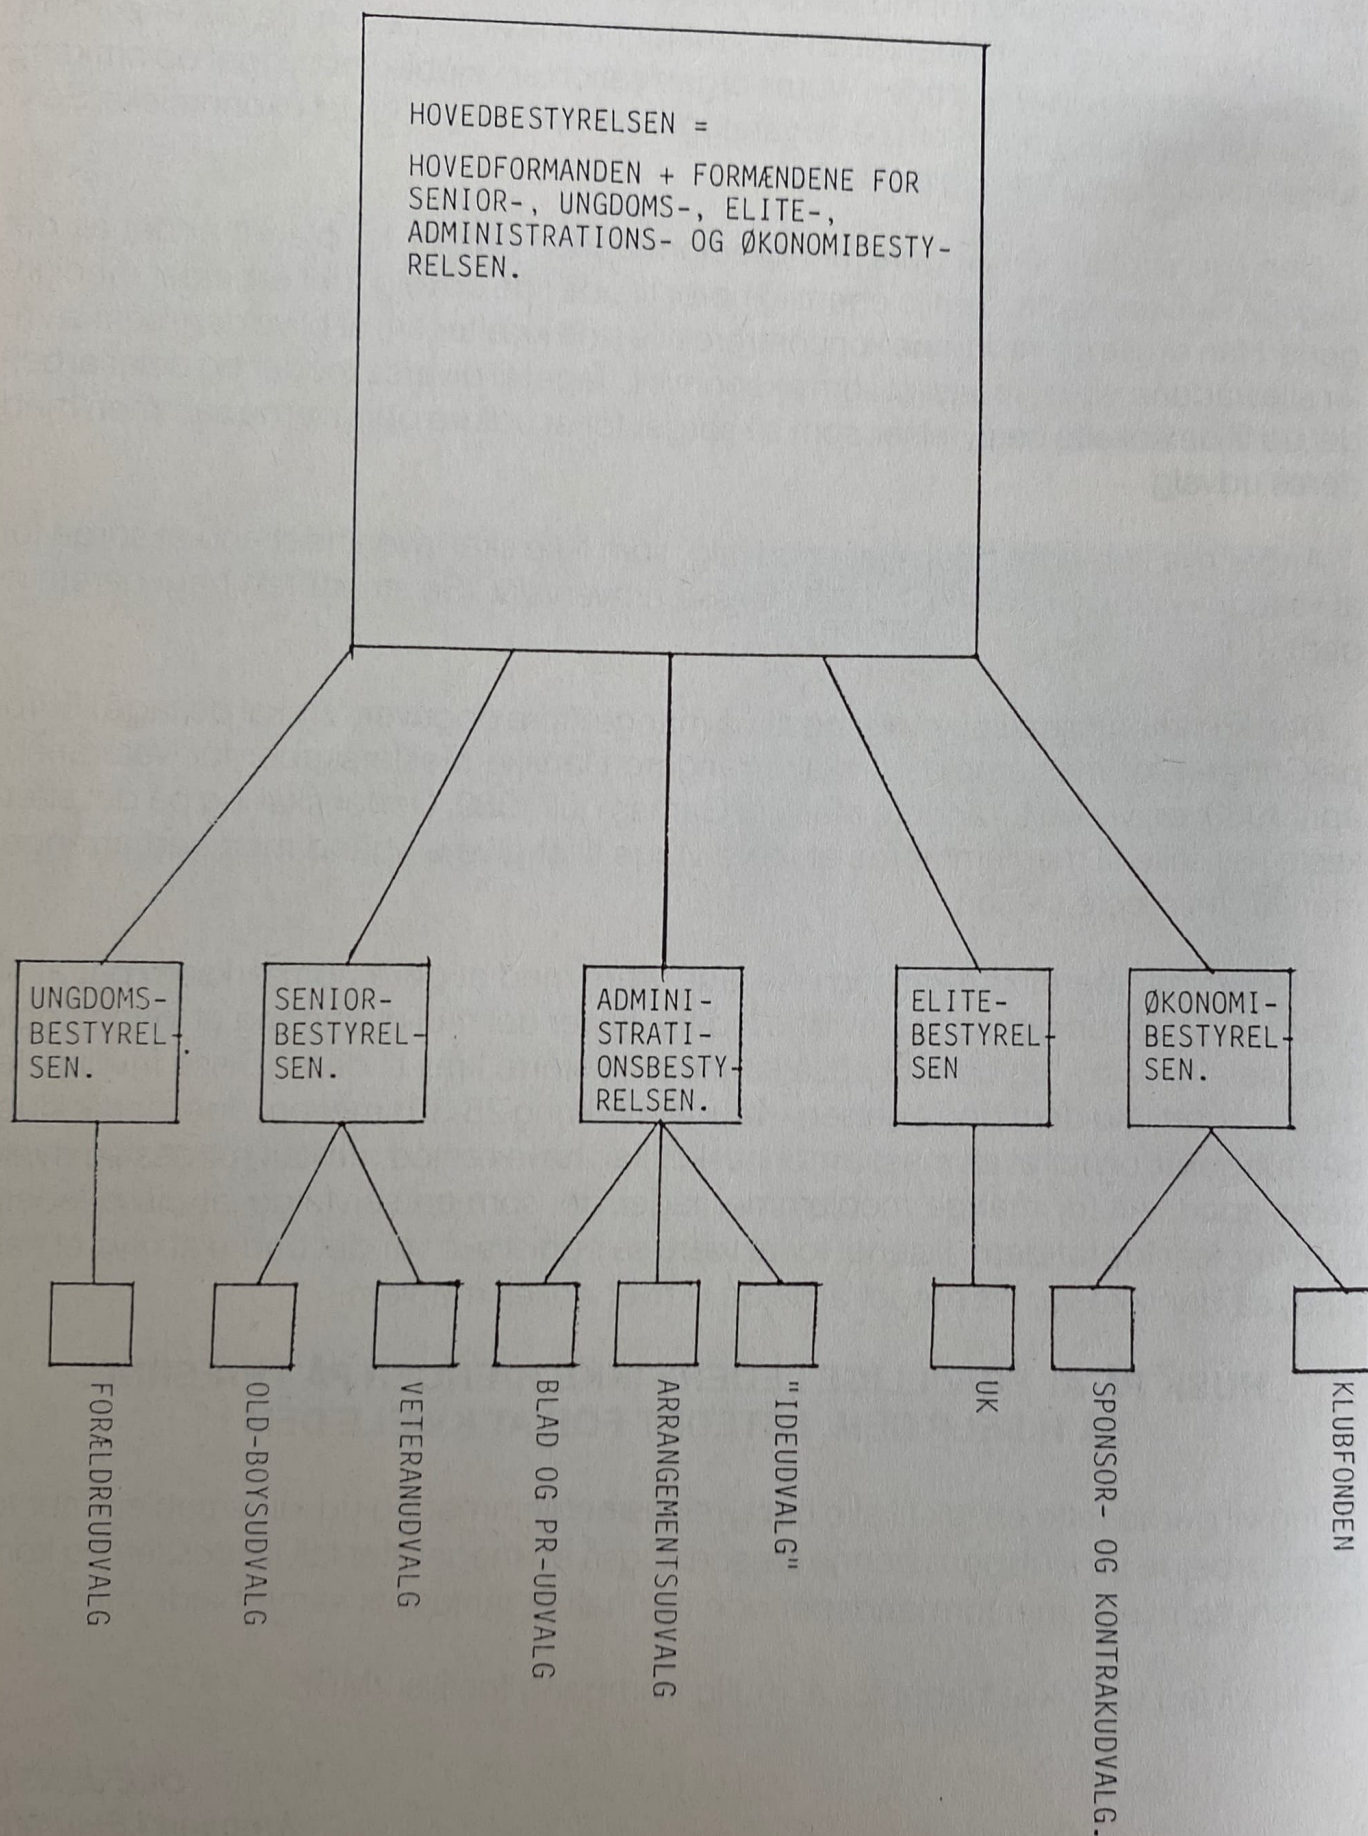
HOVEDBESTYRELSEN =

HOVEDFORMANDEN + FORMÆNDENE FOR SENIOR-, UNGDOMS-, ELITE-, ADMINISTRATIONS- OG ØKONOMIBESTYRELSEN.

UNGDOMSBESTYRELSEN.

SENIORBESTYRELSEN.

ADMINISTRATIONSBESTYRELSEN.

ELITEBESTYRELSEN

ØKONOMIBESTYRELSEN.

FORÆLDREUDVALG

OLD-BOYSUDVALG

VETERANUDVALG

BLAD OG PR-UDVALG

ARRANGEMENTSUDVALG

"IDEUDVALG"

UK

SPONSOR- OG KONTRAKUDVALG.

KLUBFONDEN